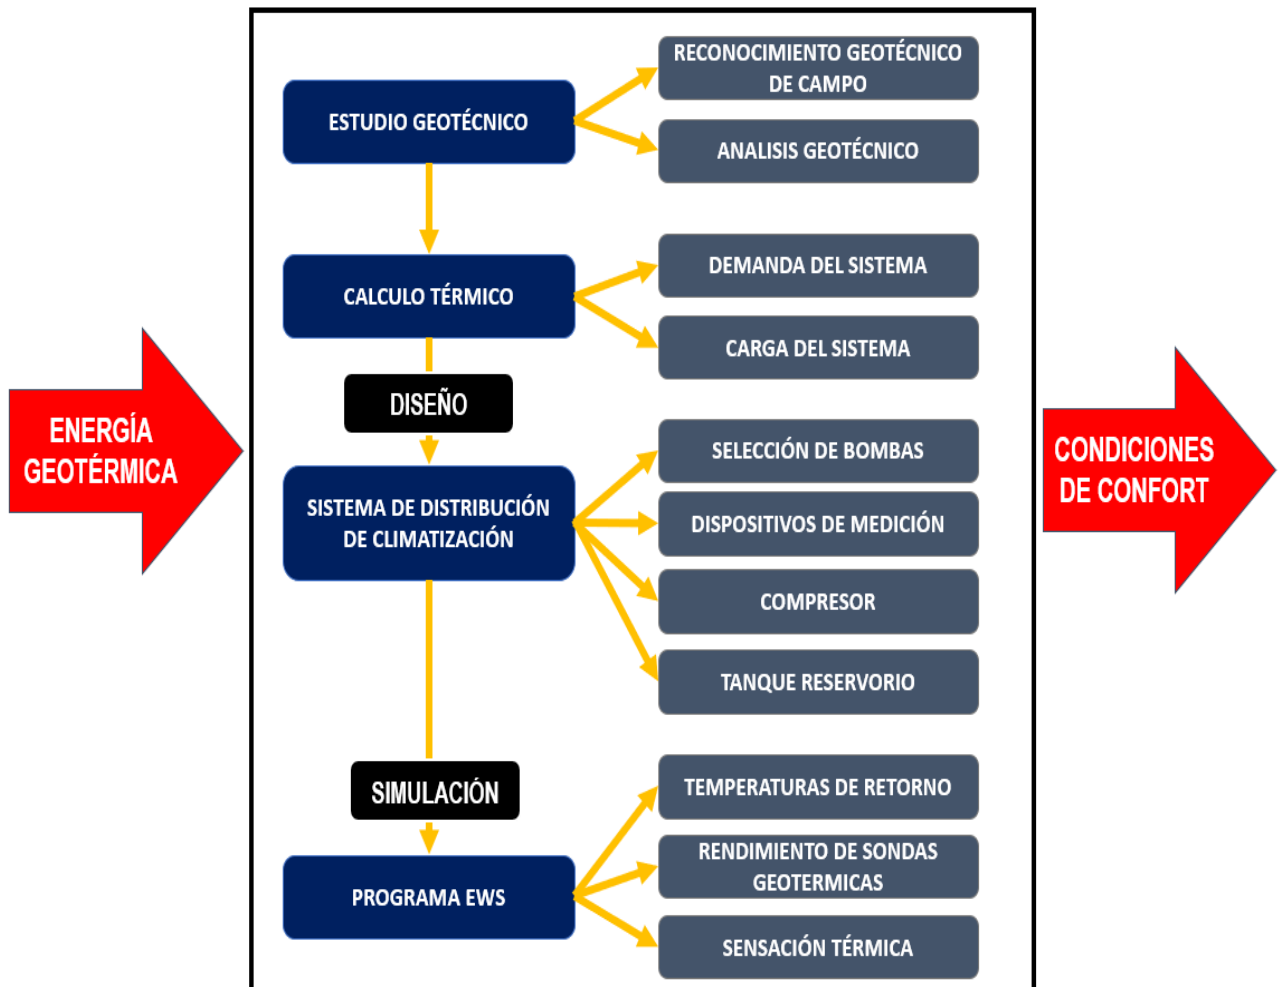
ENERGÍA GEOTÉRMICA

ESTUDIO GEOTÉCNICO

RECONOCIMIENTO GEOTÉCNICO DE CAMPO

ANALISIS GEOTÉCNICO

CALCULO TÉRMICO

DEMANDA DEL SISTEMA

CARGA DEL SISTEMA

DISEÑO

SISTEMA DE DISTRIBUCIÓN DE CLIMATIZACIÓN

SELECCIÓN DE BOMBAS

DISPOSITIVOS DE MEDICIÓN

COMPRESOR

TANQUE RESERVORIO

SIMULACIÓN

PROGRAMA EWS

TEMPERATURAS DE RETORNO

RENDIMIENTO DE SONDAS GEOTERMICAS

SENSACIÓN TÉRMICA

CONDICIONES DE CONFORT